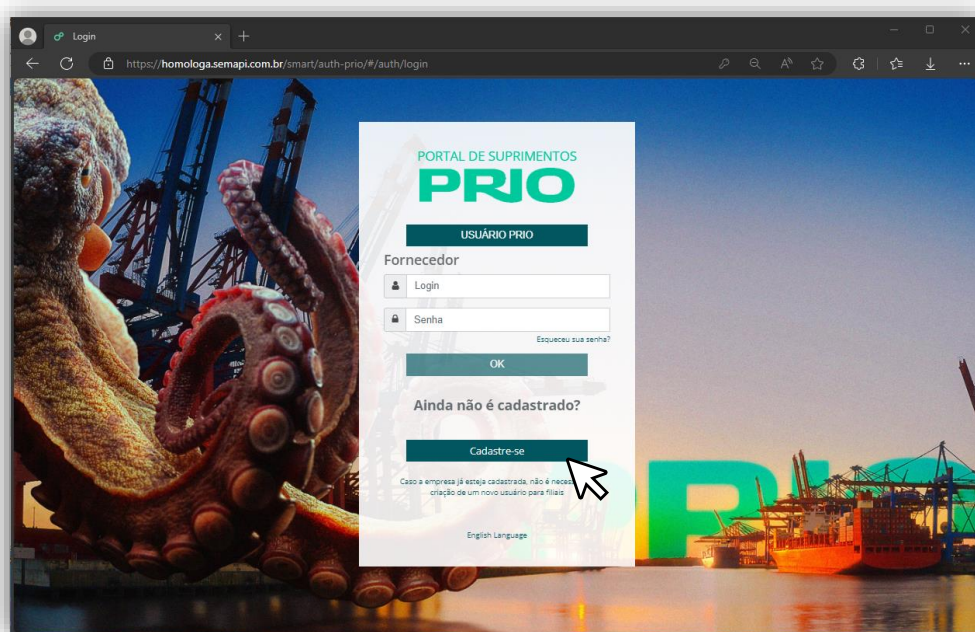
Login
https://homologa.semapi.com.br/smart/auth-prio/#/auth/login

PORTAL DE SUPRIMENTOS
PRIO

USUÁRIO PRIO

Fornecedor

Login

Senha

Esqueceu sua senha?

OK

Ainda não é cadastrado?

Cadastre-se

Caso a empresa já esteja cadastrada, não é neces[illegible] criação de um novo usuário para filiais

English Language

PRIO